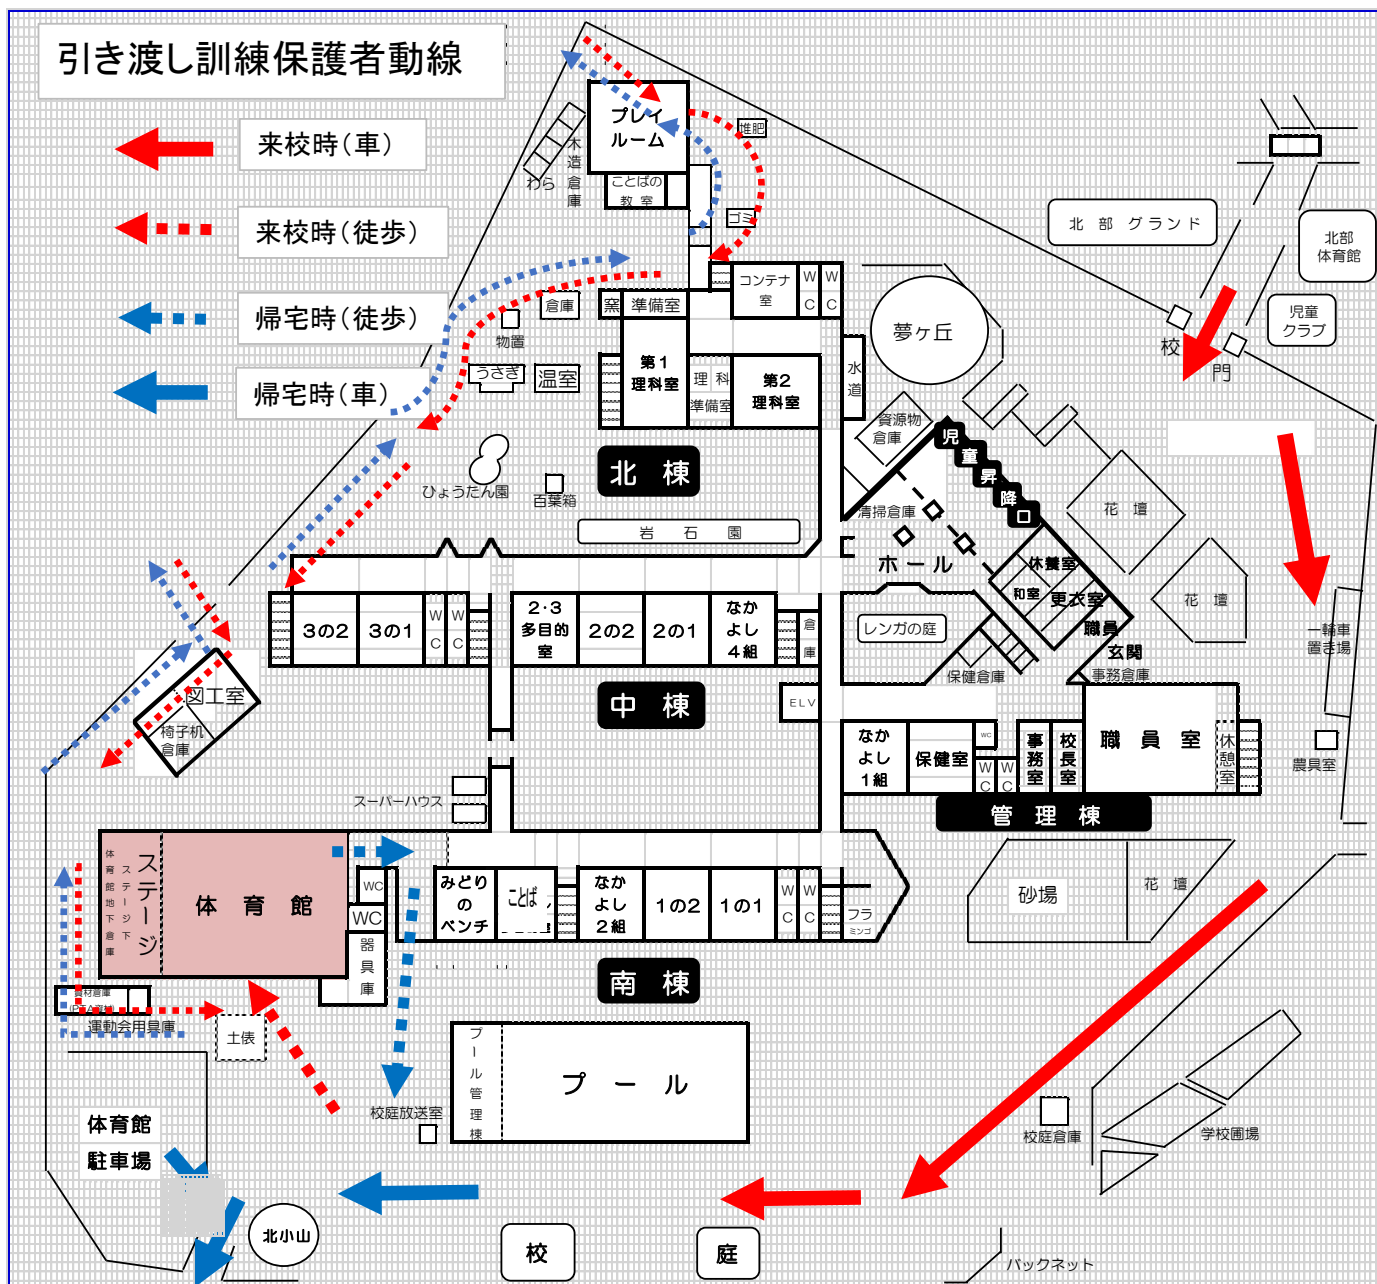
引き渡し訓練保護者動線

来校時(車)

来校時(徒歩)

帰宅時(徒歩)

帰宅時(車)

プレイルーム
木造倉庫
わら
ことばの教室
堆肥
ゴミ
コンテナ室
W C
W C
倉庫
窯
準備室
物置
うさぎ
温室
第1理科室
理科準備室
第2理科室
水道
夢ヶ丘
北部グランド
北部体育館
児童クラブ
校門
資源物倉庫
児童昇降口
北棟
ひょうたん園
百葉箱
岩石園
清掃倉庫
ホール
休養室
和室
更衣室
職員
玄関
花壇
花壇
一輪車置き場
3の2
3の1
W C
W C
2・3多目的室
2の2
2の1
なかよし4組
倉庫
レンガの庭
保健倉庫
事務倉庫
図工室
椅子机倉庫
中棟
ELV
なかよし1組
保健室
WC
W C
W C
事務室
校長室
職員室
休憩室
農具室
スーパーハウス
管理棟
体育館地下倉庫
ステージ下
ステージ
体育館
WC
WC
器具庫
みどりのベンチ
ことば
なかよし2組
1の2
1の1
W C
W C
フラミンゴ
砂場
花壇
南棟
運動会用具庫
土俵
プール管理棟
プール
校庭放送室
校庭倉庫
学校園場
体育館駐車場
北小山
校
庭
バックネット